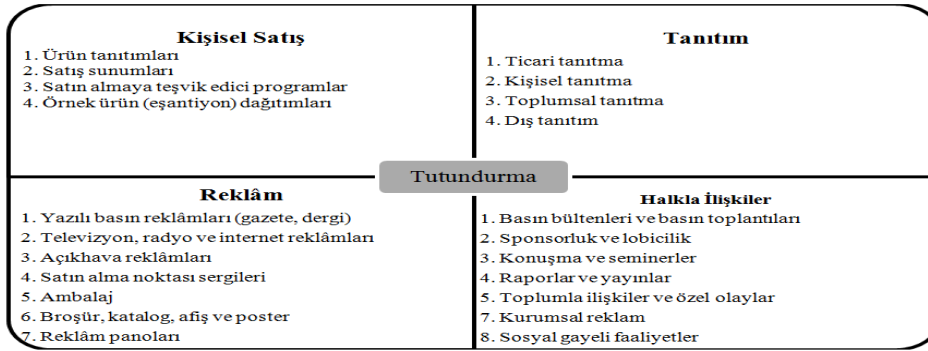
Kişisel Satış
1. Ürün tanıtımları
2. Satış sunumları
3. Satın almaya teşvik edici programlar
4. Örnek ürün (eşantiyon) dağıtımları

Tanıtım
1. Ticari tanıtma
2. Kişisel tanıtma
3. Toplumsal tanıtma
4. Dış tanıtım

Tutundurma

Reklâm
1. Yazılı basın reklâmları (gazete, dergi)
2. Televizyon, radyo ve internet reklâmları
3. Açıkhava reklâmları
4. Satın alma noktası sergileri
5. Ambalaj
6. Broşür, katalog, afiş ve poster
7. Reklâm panoları

Halkla İlişkiler
1. Basın bültenleri ve basın toplantıları
2. Sponsorluk ve lobicilik
3. Konuşma ve seminerler
4. Raporlar ve yayınlar
5. Toplumla ilişkiler ve özel olaylar
7. Kurumsal reklam
8. Sosyal gayeli faaliyetler